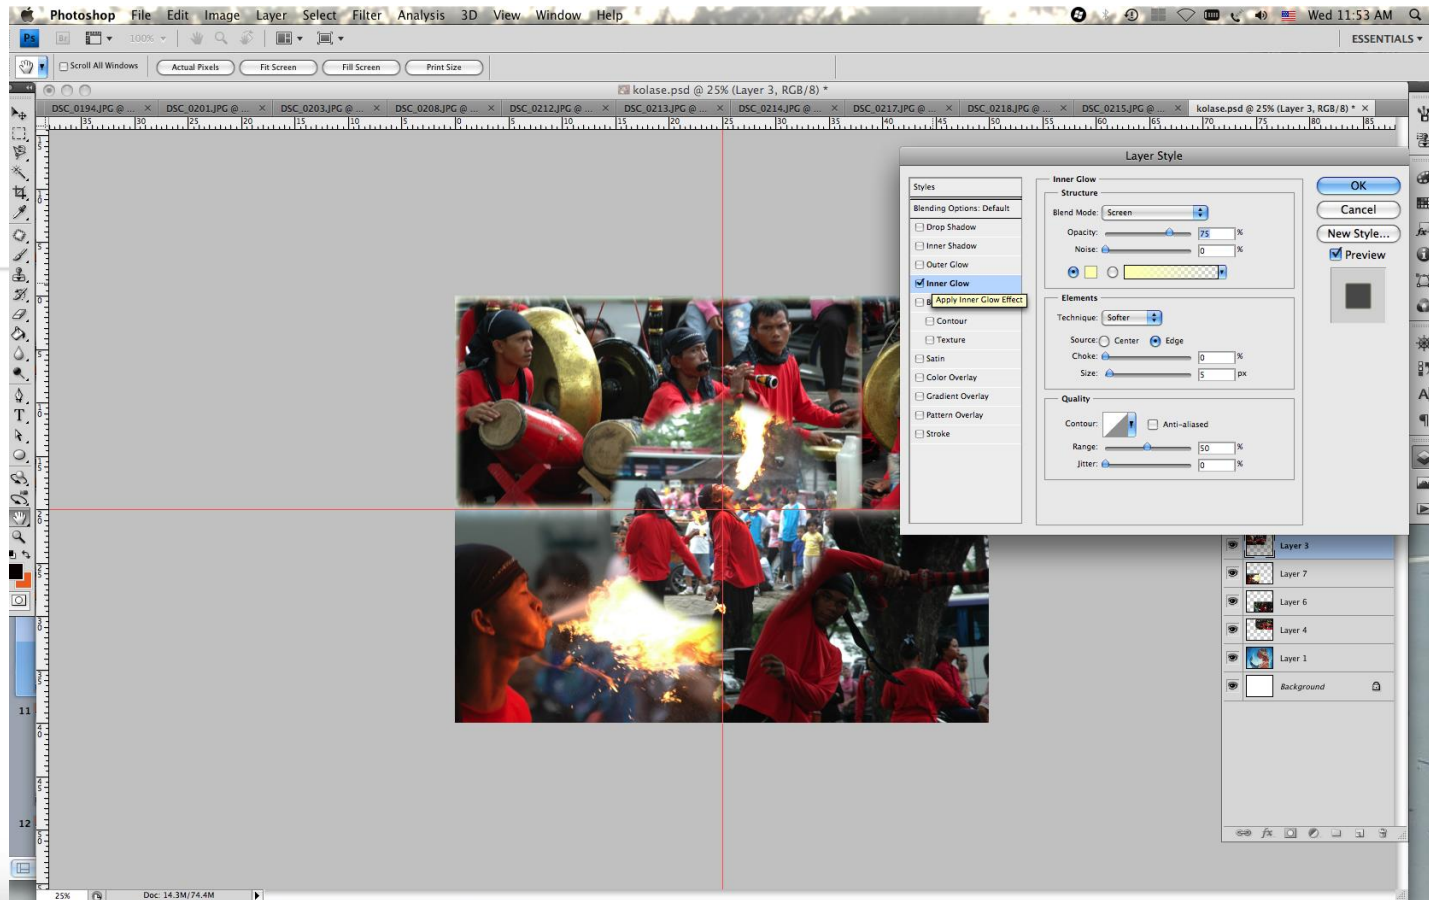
Photoshop File Edit Image Layer Select Filter Analysis 3D View Window Help

Wed 11:53 AM

ESSENTIALS ▾

100%

Scroll All Windows | Actual Pixels | Fit Screen | Fill Screen | Print Size

kolase.psd @ 25% (Layer 3, RGB/8) *

DSC_0194.JPG @ ... × | DSC_0201.JPG @ ... × | DSC_0203.JPG @ ... × | DSC_0208.JPG @ ... × | DSC_0212.JPG @ ... × | DSC_0213.JPG @ ... × | DSC_0214.JPG @ ... × | DSC_0217.JPG @ ... × | DSC_0218.JPG @ ... × | DSC_0215.JPG @ ... × | kolase.psd @ 25% (Layer 3, RGB/8) * ×

Layer Style

Styles
Blending Options: Default
Drop Shadow
Inner Shadow
Outer Glow
Inner Glow
B Apply Inner Glow Effect
Contour
Texture
Satin
Color Overlay
Gradient Overlay
Pattern Overlay
Stroke

Inner Glow
Structure
Blend Mode: Screen
Opacity: 75 %
Noise: 0 %

Elements
Technique: Softer
Source: Center Edge
Choke: 0 %
Size: 5 px

Quality
Contour: Anti-aliased
Range: 50 %
Jitter: 0 %

OK
Cancel
New Style...
Preview

Layer 3
Layer 7
Layer 6
Layer 4
Layer 1
Background

25%
Doc: 14.3M/74.4M